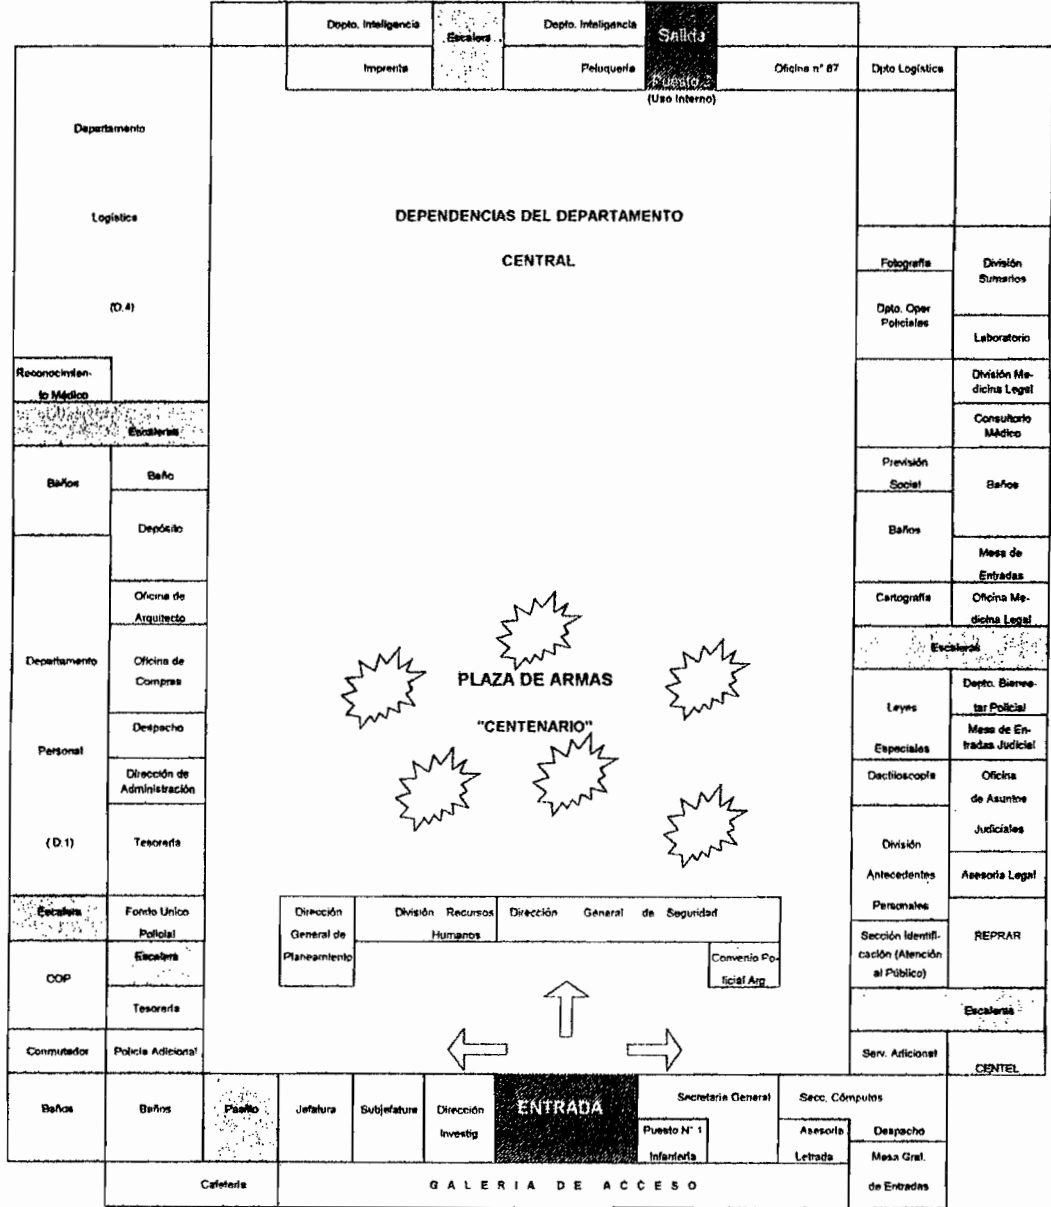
Depto. Inteligencia

Escalera

Depto. Inteligencia

Salida

Imprenta

Peluquería

Puesto 2 (Uso Interno)

Oficina n° 87

Dpto Logística

Departamento

Logística

(D.4)

DEPENDENCIAS DEL DEPARTAMENTO

CENTRAL

Fotografía

División Sumarios

Dpto. Oper Policiales

Laboratorio

Reconocimiento Médico

División Medicina Legal

Escalera

Consultorio Médico

Baños

Baño

Previsión Social

Baños

Depósito

Baños

Mesa de Entradas

Oficina de Arquitecto

Cartografía

Oficina Medicina Legal

Escalera

Departamento

Oficina de Compras

PLAZA DE ARMAS

Depto. Bienestar Policial

Despacho

Leyes

"CENTENARIO"

Mesa de Entradas Judicial

Personal

Especiales

Dirección de Administración

Dactiloscopía

Oficina

de Asuntos

(D.1)

Tesorería

Judiciales

División

Antecedentes

Asesoría Legal

Personales

Escalera

Fondo Unico Policial

Dirección General de Planeamiento

División Recursos Humanos

Dirección General de Seguridad

Sección Identificación (Atención al Público)

REPRAR

Escalera

COP

Convenio Policial Arg.

Tesorería

Escalera

Conmutador

Policía Adicional

Serv. Adicional

CENTEL

Baños

Baños

Pasillo

Jefatura

Subjefatura

Dirección Investig

ENTRADA

Secretaría General

Secc. Cómputos

Puesto N° 1 Infantería

Asesoría Letrada

Despacho

Mesa Gral. de Entradas

Cafetería

GALERIA DE ACCESO